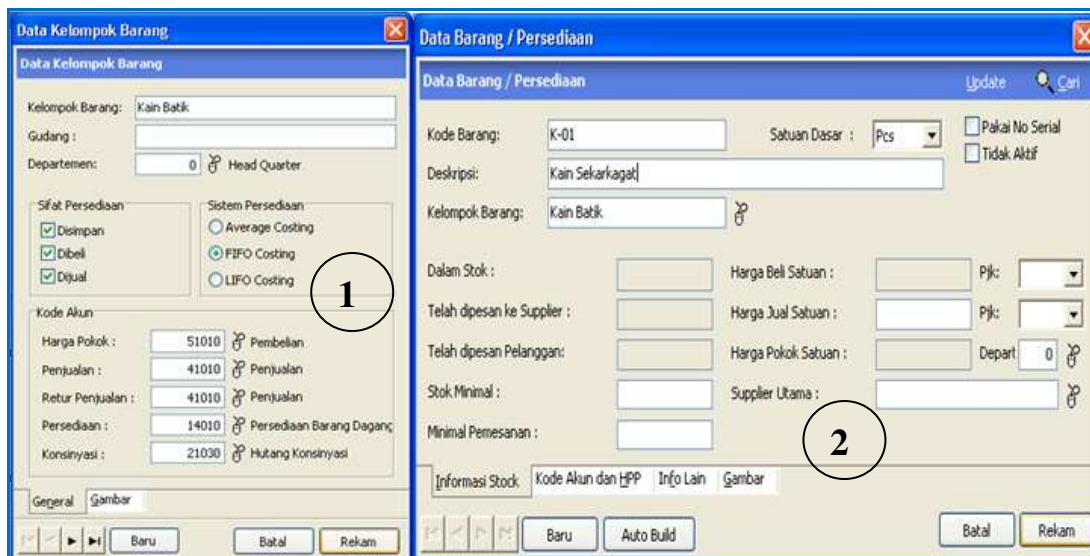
Data Kelompok Barang

Data Kelompok Barang

Kelompok Barang: Kain Batik

Gudang :

Departemen: 0 Head Quarter

Sifat Persediaan
Disimpan
Dibeli
Dijual

Sistem Persediaan
Average Costing
FIFO Costing
LIFO Costing

1

Kode Akun
Harga Pokok : 51010 Pembelian
Penjualan : 41010 Penjualan
Retur Penjualan : 41010 Penjualan
Persediaan : 14010 Persediaan Barang Daganc
Konsinyasi : 21030 Hutang Konsinyasi

General Gambar

Baru Batal Rekam

Data Barang / Persediaan

Data Barang / Persediaan Update Cari

Kode Barang: K-01 Satuan Dasar : Pcs
Pakai No Serial
Tidak Aktif

Deskripsi: Kain Sekarkagat

Kelompok Barang: Kain Batik

Dalam Stok : Harga Beli Satuan : Pjk:

Telah dipesan ke Supplier : Harga Jual Satuan : Pjk:

Telah dipesan Pelanggan: Harga Pokok Satuan : Depart 0

Stok Minimal : Supplier Utama :

Minimal Pemesanan :

2

Informasi Stock Kode Akun dan HPP Info Lain Gambar

Baru Auto Build Batal Rekam